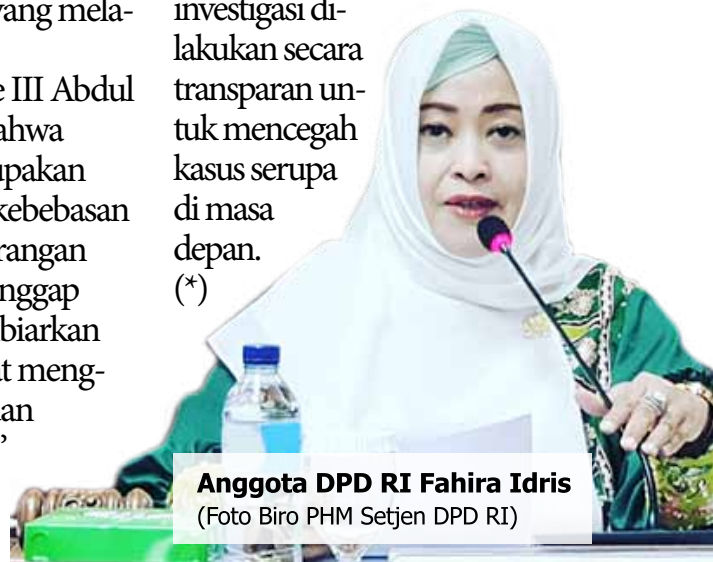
yang mela-

e III Abdul
ahwa
upakan
kebebasan
rangan
nggap
biarkan
t meng-
an

investigasi dilakukan secara transparan untuk mencegah kasus serupa di masa depan. (*)

**Anggota DPD RI Fahira Idris**
(Foto Biro PHM Setjen DPD RI)